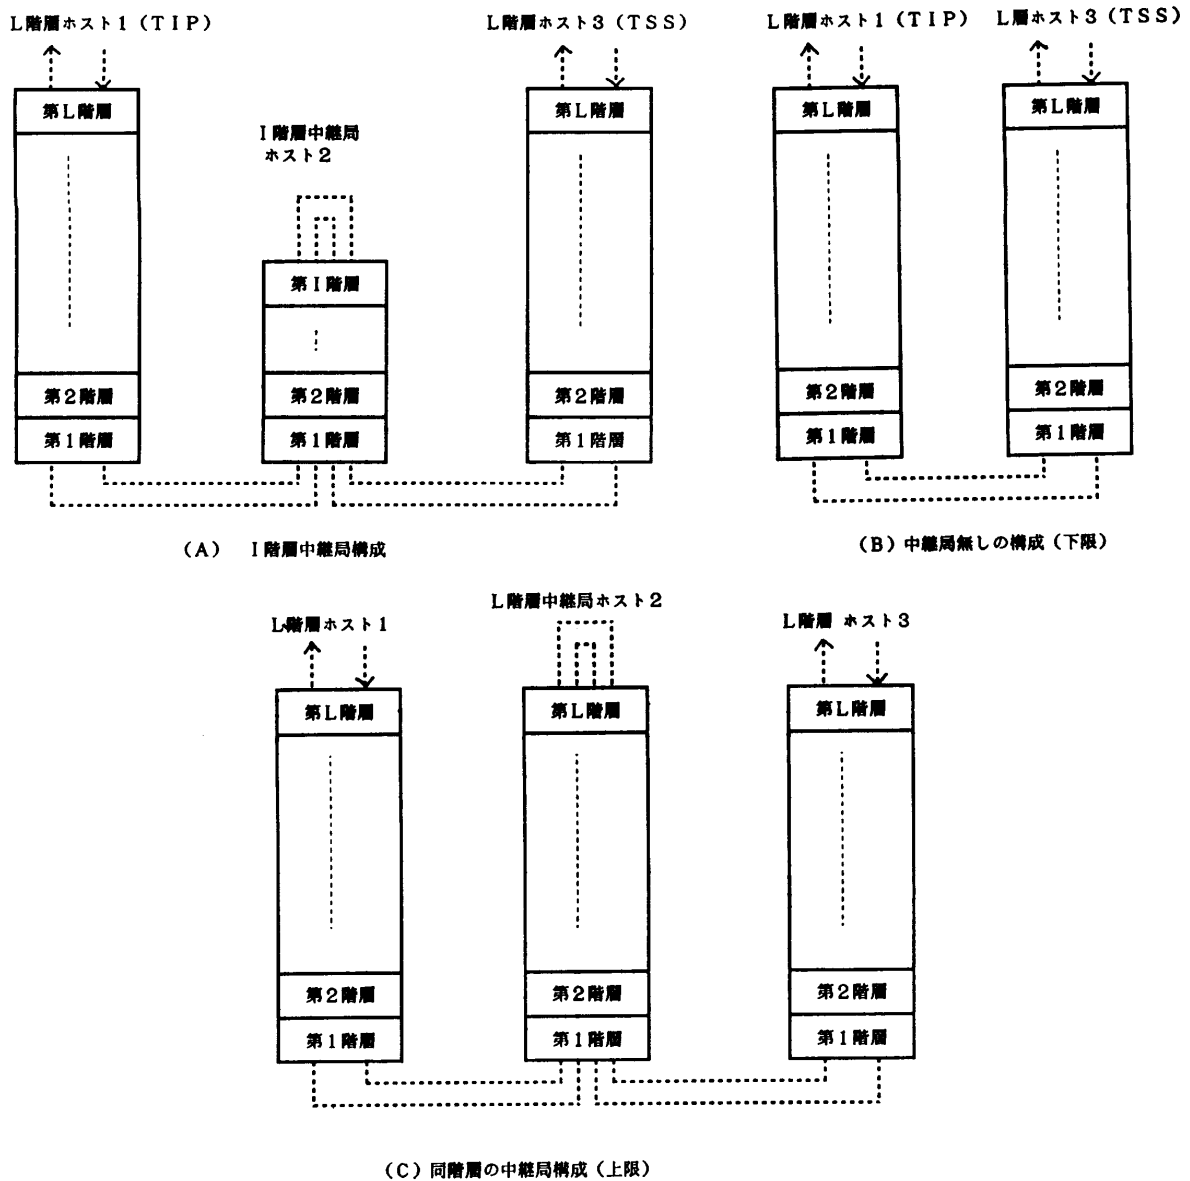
L階層ホスト1（TIP）

第L階層

第2階層

第1階層

I階層中継局
ホスト2

第I階層

第2階層

第1階層

L階層ホスト3（TSS）

第L階層

第2階層

第1階層

（A）　I階層中継局構成

L階層ホスト1（TIP）

第L階層

第2階層

第1階層

L層ホスト3（TSS）

第L階層

第2階層

第1階層

（B）中継局無しの構成（下限）

L階層ホスト1

第L階層

第2階層

第1階層

L階層中継局ホスト2

第L階層

第2階層

第1階層

L階層 ホスト3

第L階層

第2階層

第1階層

（C）同階層の中継局構成（上限）